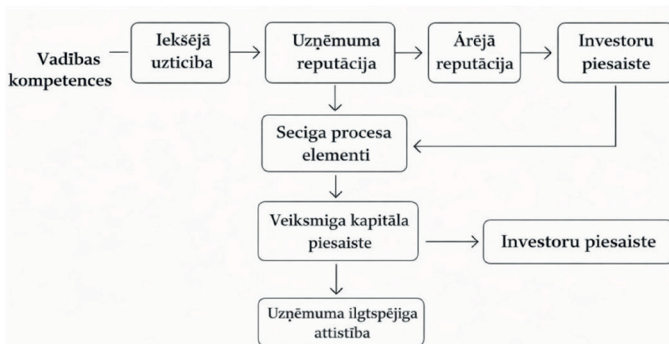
Vadības kompetences

Iekšējā uzticiba

Uzņēmuma reputācija

Ārējā reputācija

Investoru piesaiste

Seciga procesa elementi

Veiksmiga kapitāla piesaiste

Investoru piesaiste

Uzņēmuma ilgtspējiga attistība